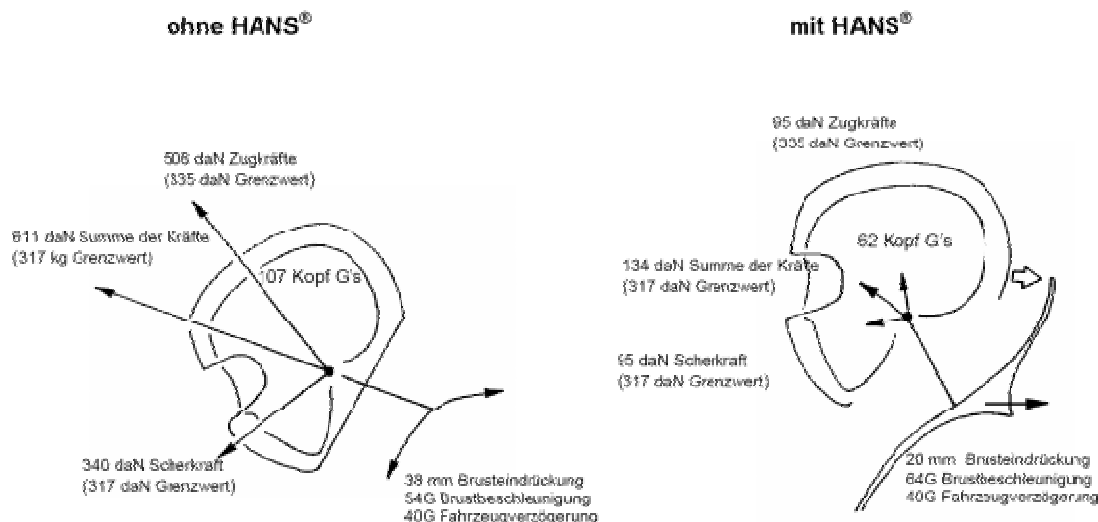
ohne HANS®

mit HANS®

506 daN Zugkräfte
(335 daN Grenzwert)

611 daN Summe der Kräfte
(317 kg Grenzwert)

107 Kopf G's

340 daN Scherkraft
(317 daN Grenzwert)

38 mm Brusteindrückung
54G Brustbeschleunigung
40G Fahrzeugverzögerung

95 daN Zugkräfte
(335 daN Grenzwert)

62 Kopf G's

134 daN Summe der Kräfte
(317 daN Grenzwert)

65 daN Scherkraft
(317 daN Grenzwert)

20 mm Brusteindrückung
64G Brustbeschleunigung
40G Fahrzeugverzögerung